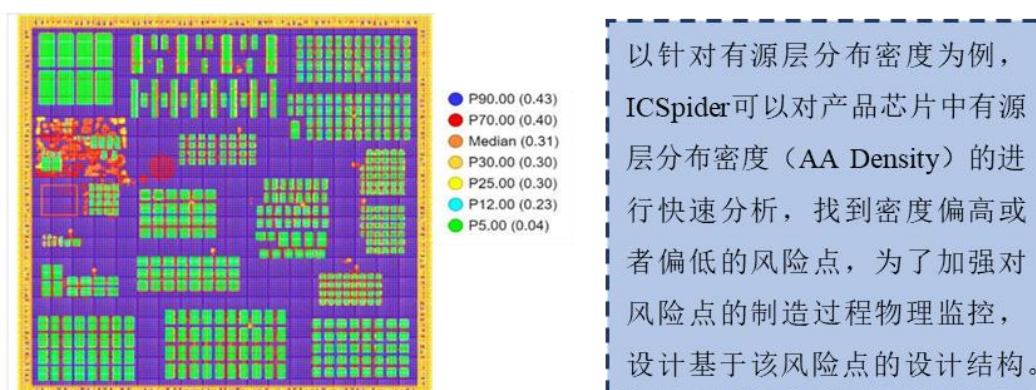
P90.00 (0.43)
P70.00 (0.40)
Median (0.31)
P30.00 (0.30)
P25.00 (0.30)
P12.00 (0.23)
P5.00 (0.04)

以针对有源层分布密度为例，ICSpider可以对产品芯片中有源层分布密度（AA Density）的进行快速分析，找到密度偏高或者偏低的风险点，为了加强对风险点的制造过程物理监控，设计基于该风险点的设计结构。